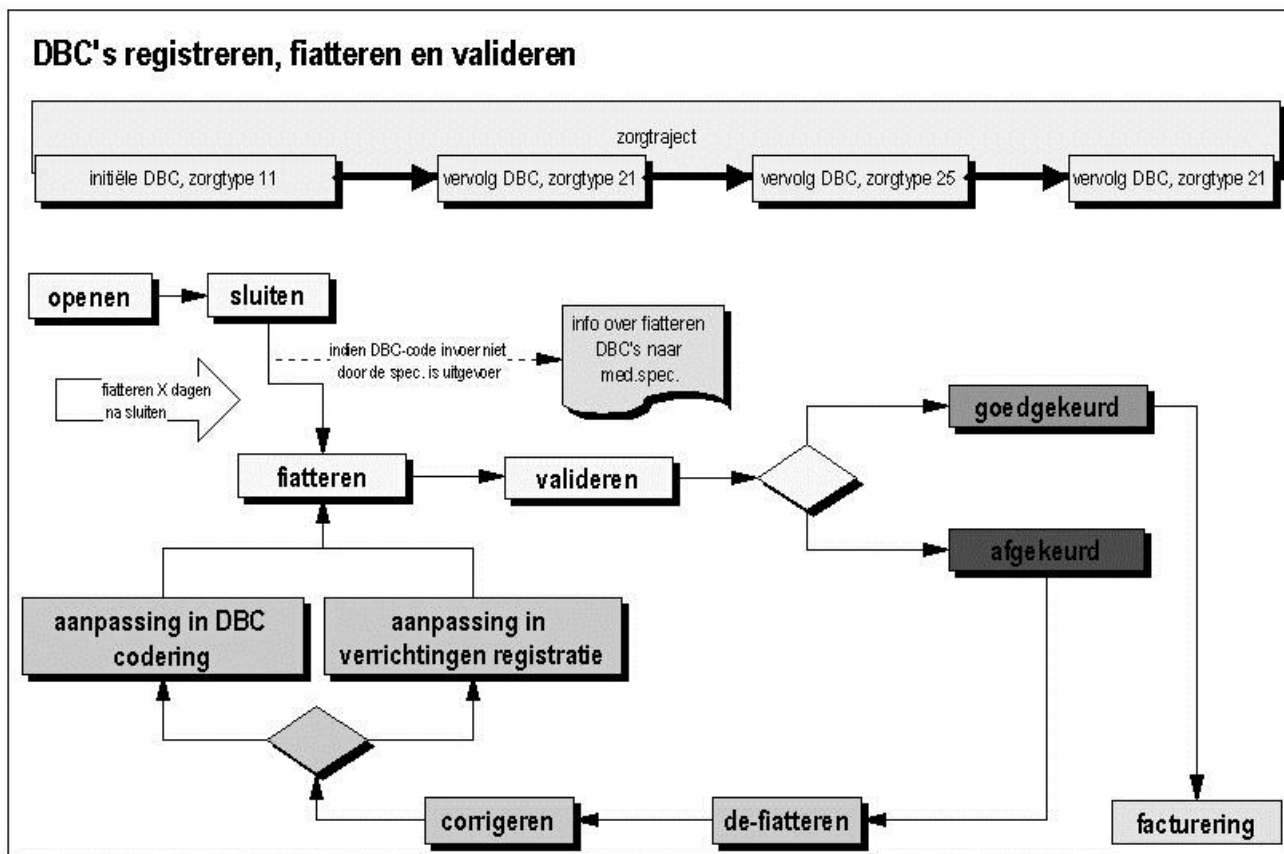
DBC's registreren, fiatteren en valideren

zorgtraject

initiële DBC, zorgtype 11

vervolg DBC, zorgtype 21

vervolg DBC, zorgtype 25

vervolg DBC, zorgtype 21

openen

sluiten

indien DBC-code invoer niet door de spec. is uitgevoer

info over fiatteren DBC's naar med.spec.

fiatteren X dagen na sluiten

fiatteren

valideren

goedgekeurd

afgekeurd

aanpassing in DBC codering

aanpassing in verrichtingen registratie

corrigeren

de-fiatteren

facturering